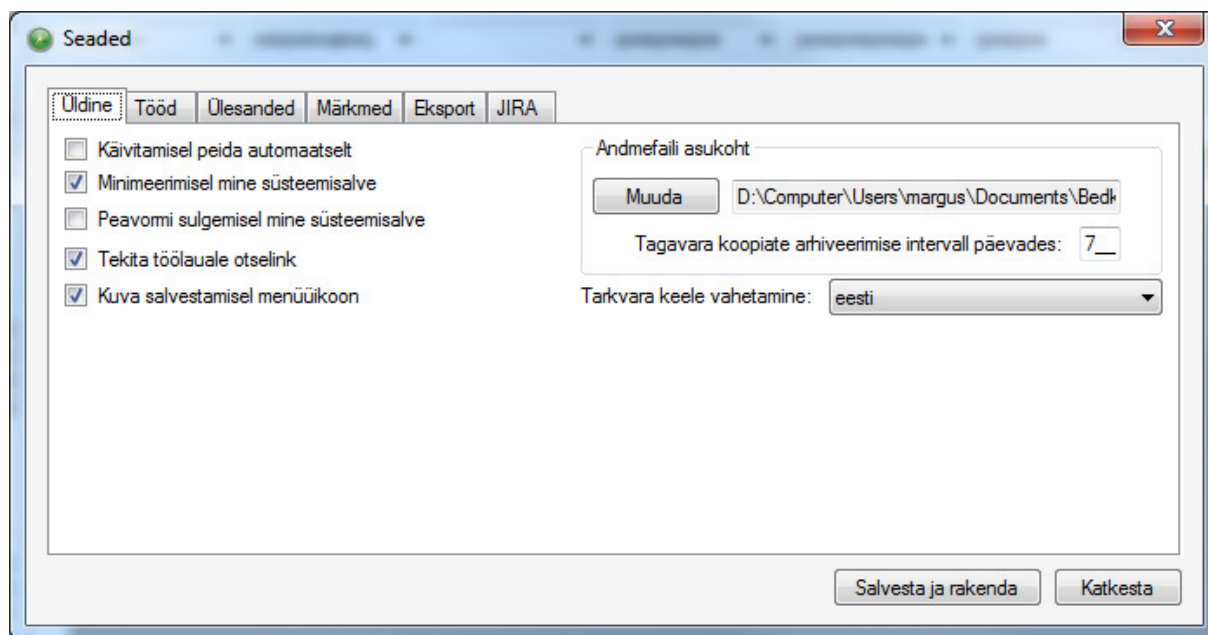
Seaded

Üldine | Tööd | Ülesanded | Märkmed | Eksport | JIRA

Käivitamisel peida automaatselt
Minimeerimisel mine süsteemisalve
Peavormi sulgemisel mine süsteemisalve
Tekita töölauale otselink
Kuva salvestamisel menüüikoon

Andmefaili asukoht
Muuda
D:\Computer\Users\margus\Documents\Bedk
Tagavara koopiate arhiveerimise intervall päevades: 7
Tarkvara keele vahetamine: eesti

Salvesta ja rakenda
Katkesta